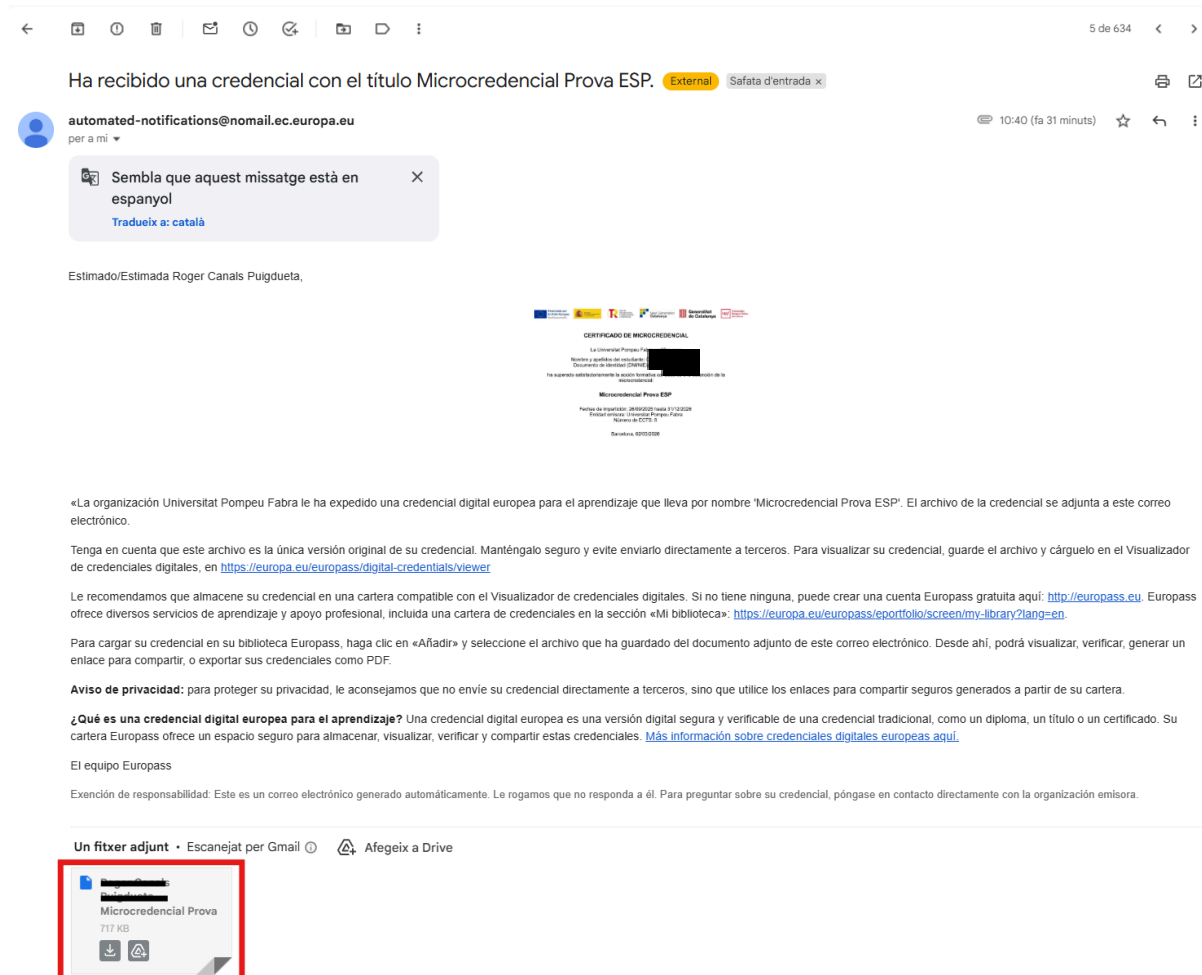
5 de 634

Ha recibido una credencial con el título Microcredencial Prova ESP. External Safata d'entrada ×

automated-notifications@nomail.ec.europa.eu
per a mi

10:40 (fa 31 minuts)

Sembla que aquest missatge està en espanyol
Tradueix a: català

Estimado/Estimada Roger Canals Puigdueta,

CERTIFICADO DE MICROCREDENCIAL

La Universitat Pompeu Fabra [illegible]
Nombre y apellidos del estudiante: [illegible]
Documento de Identidad (DNI/NIE): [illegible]
ha superado satisfactoriamente la acción formativa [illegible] de la microcredencial:

Microcredencial Prova ESP

Fechas de impartición: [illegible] hasta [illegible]
Entidad emisora: Universitat Pompeu Fabra
Número de ECTS: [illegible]

Barcelona, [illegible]

«La organización Universitat Pompeu Fabra le ha expedido una credencial digital europea para el aprendizaje que lleva por nombre 'Microcredencial Prova ESP'. El archivo de la credencial se adjunta a este correo electrónico.

Tenga en cuenta que este archivo es la única versión original de su credencial. Manténgalo seguro y evite enviarlo directamente a terceros. Para visualizar su credencial, guarde el archivo y cárguelo en el Visualizador de credenciales digitales, en https://europa.eu/europass/digital-credentials/viewer

Le recomendamos que almacene su credencial en una cartera compatible con el Visualizador de credenciales digitales. Si no tiene ninguna, puede crear una cuenta Europass gratuita aquí: http://europass.eu. Europass ofrece diversos servicios de aprendizaje y apoyo profesional, incluida una cartera de credenciales en la sección «Mi biblioteca»: https://europa.eu/europass/eportfolio/screen/my-library?lang=en.

Para cargar su credencial en su biblioteca Europass, haga clic en «Añadir» y seleccione el archivo que ha guardado del documento adjunto de este correo electrónico. Desde ahí, podrá visualizar, verificar, generar un enlace para compartir, o exportar sus credenciales como PDF.

**Aviso de privacidad:** para proteger su privacidad, le aconsejamos que no envíe su credencial directamente a terceros, sino que utilice los enlaces para compartir seguros generados a partir de su cartera.

**¿Qué es una credencial digital europea para el aprendizaje?** Una credencial digital europea es una versión digital segura y verificable de una credencial tradicional, como un diploma, un título o un certificado. Su cartera Europass ofrece un espacio seguro para almacenar, visualizar, verificar y compartir estas credenciales. Más información sobre credenciales digitales europeas aquí.

El equipo Europass

Exención de responsabilidad: Este es un correo electrónico generado automáticamente. Le rogamos que no responda a él. Para preguntar sobre su credencial, póngase en contacto directamente con la organización emisora.

Un fitxer adjunt • Escanejat per Gmail Afegeix a Drive

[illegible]
Microcredencial Prova
717 KB